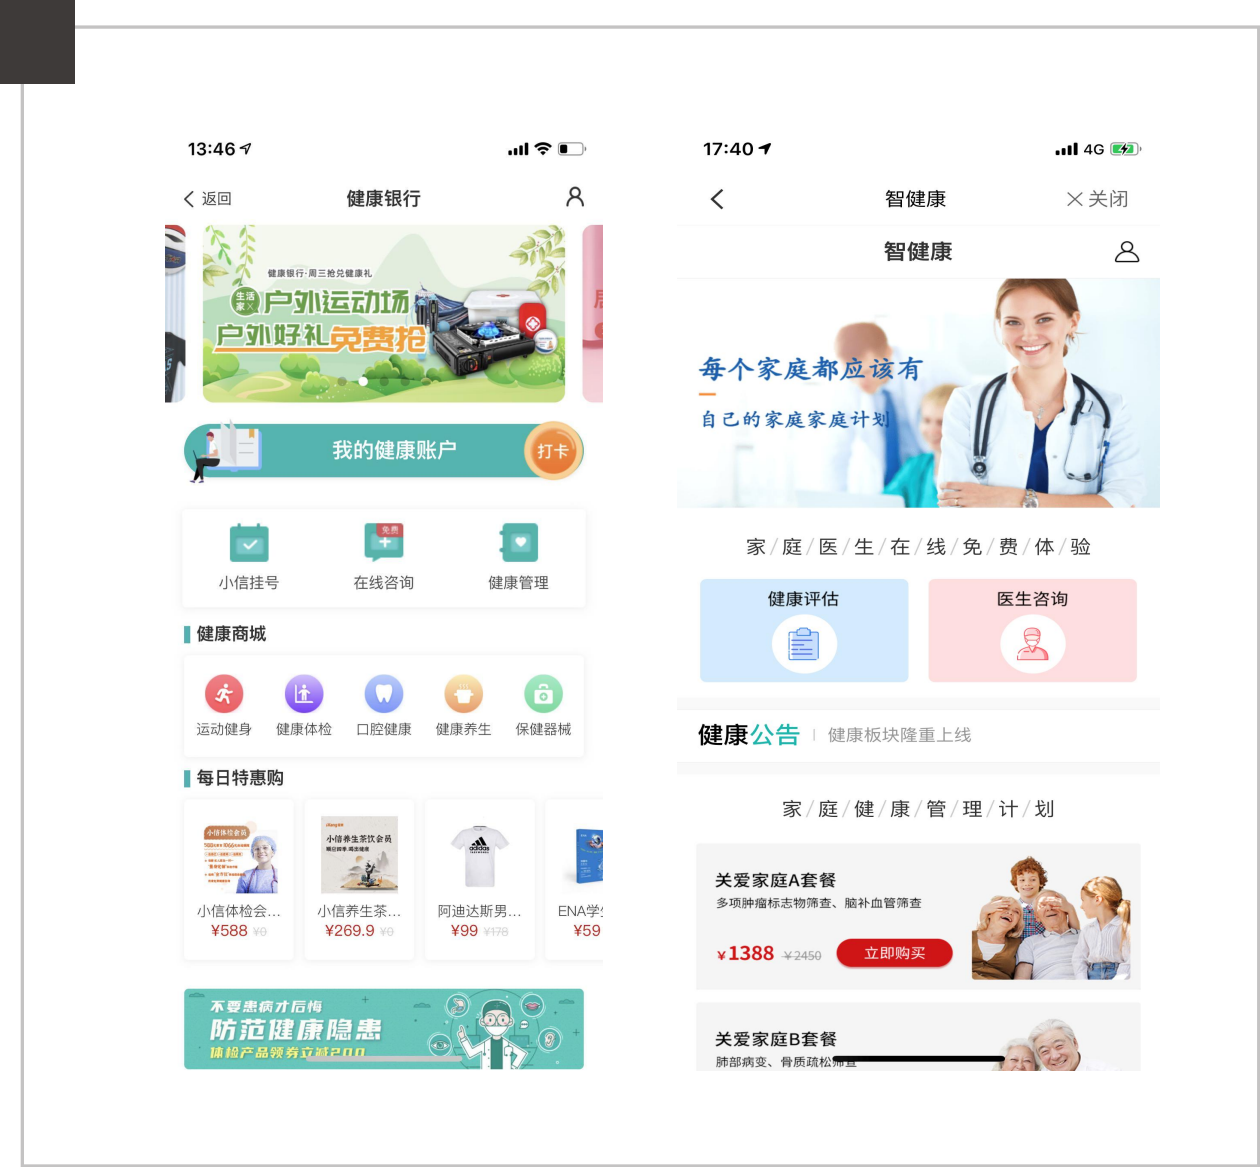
13:46

返回 健康银行

健康银行·周三抢兑健康礼
生活家 户外运动场
户外好礼免费抢

我的健康账户 打卡

小信挂号 在线咨询 健康管理

健康商城

运动健身 健康体检 口腔健康 健康养生 保健器械

每日特惠购

小信体检会… ¥588 ¥0
小信养生茶… ¥269.9 ¥0
阿迪达斯男… ¥99 ¥178
ENA学 ¥59

不要患病才后悔
防范健康隐患
体检产品领券立减200

17:40 4G

智健康 关闭

智健康

每个家庭都应该有
自己的家庭家庭计划

家/庭/医/生/在/线/免/费/体/验

健康评估 医生咨询

健康公告 | 健康板块隆重上线

家/庭/健/康/管/理/计/划

关爱家庭A套餐
多项肿瘤标志物筛查、脑补血管筛查
¥1388 ¥2450 立即购买

关爱家庭B套餐
肺部病变、骨质疏松筛查